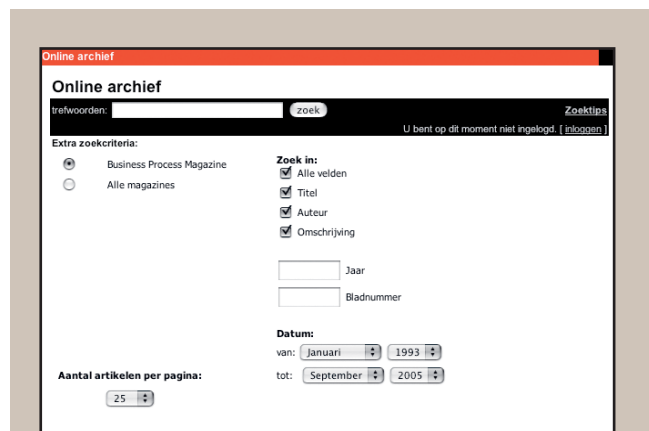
Online archief

Online archief

trefwoorden: zoek

Zoektips

U bent op dit moment niet ingelogd. [ inloggen ]

Extra zoekcriteria:

Business Process Magazine

Alle magazines

Zoek in:

Alle velden

Titel

Auteur

Omschrijving

Jaar

Bladnummer

Datum:

van: Januari 1993

tot: September 2005

Aantal artikelen per pagina:

25